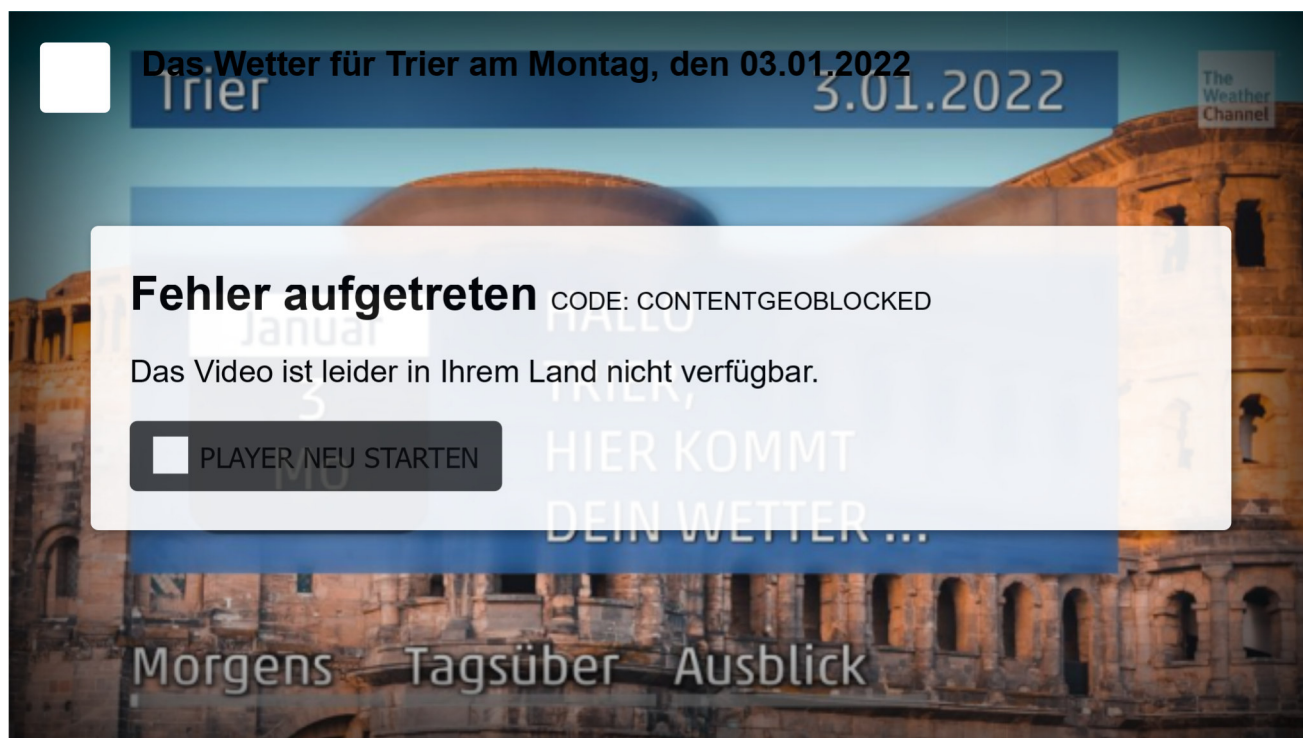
Das Wetter für Trier am Montag, den 03.01.2022

Trier 3.01.2022

The Weather Channel

Fehler aufgetreten CODE: CONTENTGEOBLOCKED

Das Video ist leider in Ihrem Land nicht verfügbar.

PLAYER NEU STARTEN

Januar
3
MO

HALLO TRIER, HIER KOMMT DEIN WETTER ...

Morgens Tagsüber Ausblick